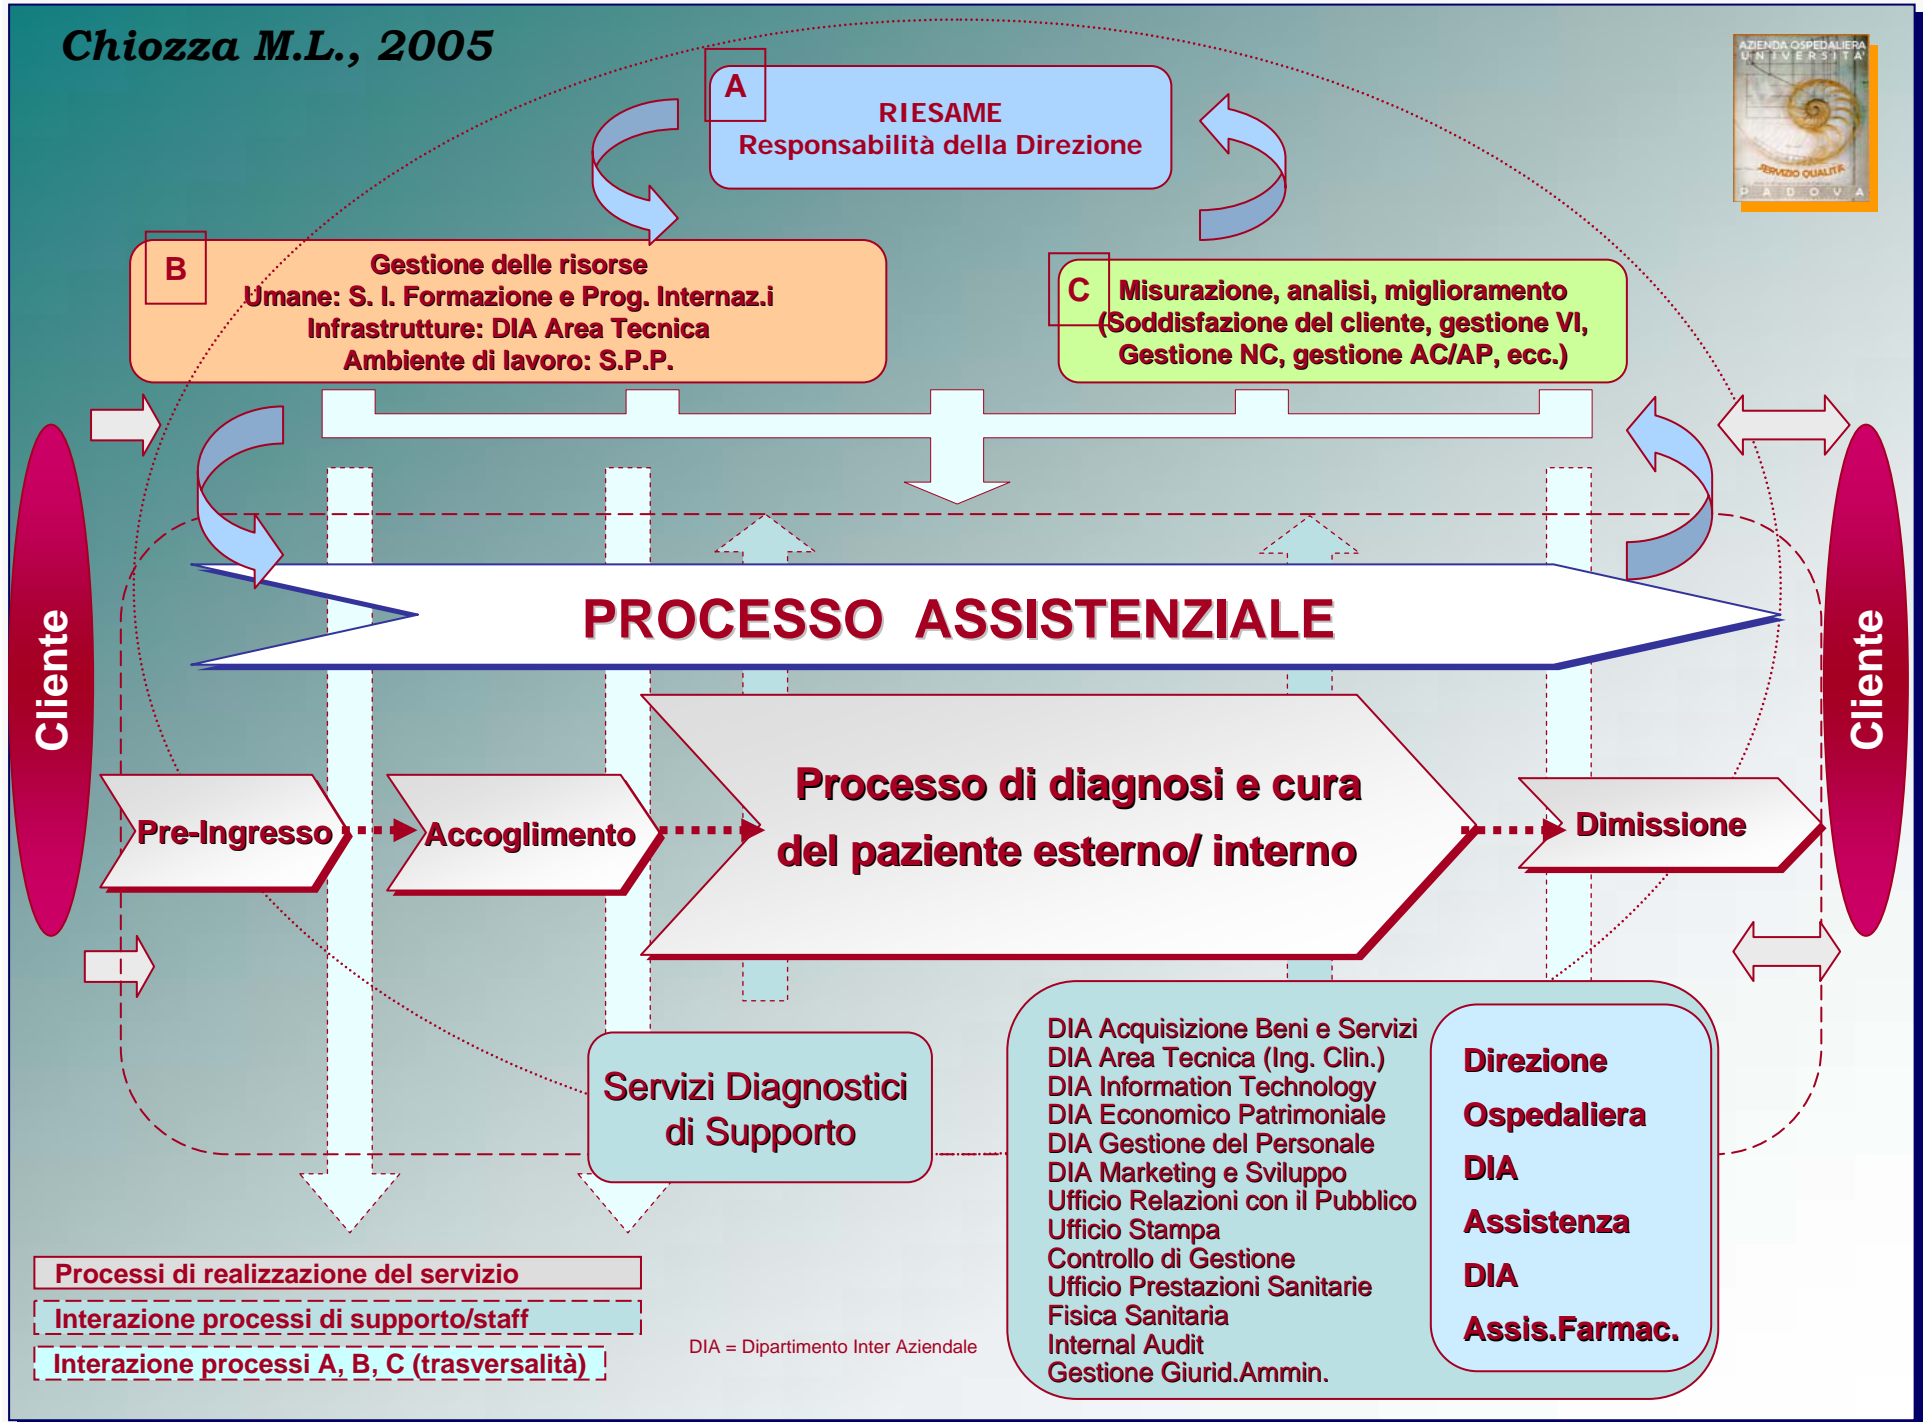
Chiozza M.L., 2005

AZIENDA OSPEDALIERA UNIVERSITA' SERVIZIO QUALITÀ PADOVA

A
RIESAME
Responsabilità della Direzione

B
Gestione delle risorse
Umane: S. I. Formazione e Prog. Internaz.i
Infrastrutture: DIA Area Tecnica
Ambiente di lavoro: S.P.P.

C
Misurazione, analisi, miglioramento
(Soddisfazione del cliente, gestione VI, Gestione NC, gestione AC/AP, ecc.)

Cliente

PROCESSO ASSISTENZIALE

Cliente

Pre-Ingresso

Accoglimento

Processo di diagnosi e cura
del paziente esterno/ interno

Dimissione

Servizi Diagnostici di Supporto

DIA Acquisizione Beni e Servizi
DIA Area Tecnica (Ing. Clin.)
DIA Information Technology
DIA Economico Patrimoniale
DIA Gestione del Personale
DIA Marketing e Sviluppo
Ufficio Relazioni con il Pubblico
Ufficio Stampa
Controllo di Gestione
Ufficio Prestazioni Sanitarie
Fisica Sanitaria
Internal Audit
Gestione Giurid.Ammin.

Direzione
Ospedaliera
DIA
Assistenza
DIA
Assis.Farmac.

Processi di realizzazione del servizio
Interazione processi di supporto/staff
Interazione processi A, B, C (trasversalità)

DIA = Dipartimento Inter Aziendale